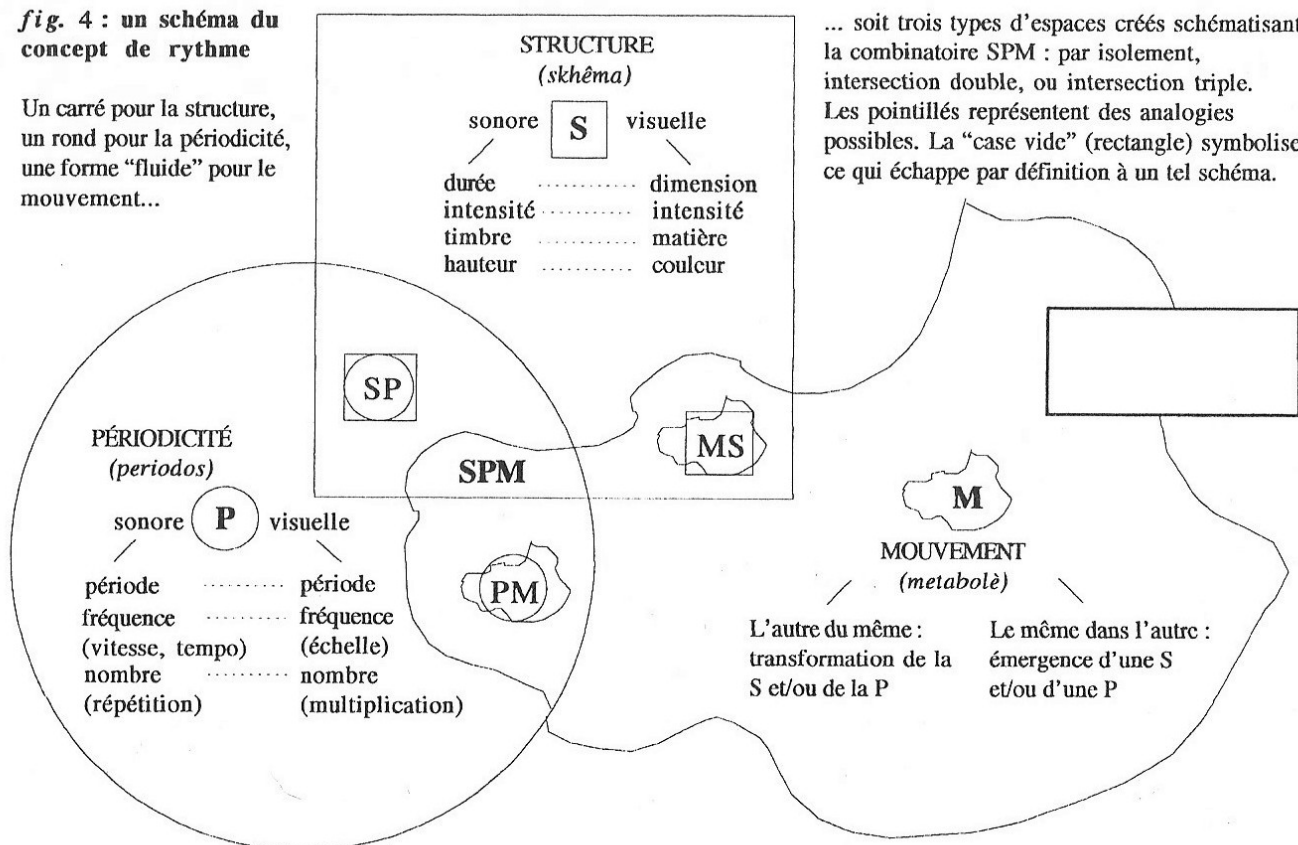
*fig.* 4 : un schéma du concept de rythme

Un carré pour la structure, un rond pour la périodicité, une forme "fluide" pour le mouvement...

STRUCTURE
*(skhêma)*

sonore S visuelle

durée ............ dimension
intensité ........... intensité
timbre ............ matière
hauteur ............ couleur

... soit trois types d'espaces créés schématisant la combinatoire SPM : par isolement, intersection double, ou intersection triple. Les pointillés représentent des analogies possibles. La "case vide" (rectangle) symbolise ce qui échappe par définition à un tel schéma.

SP

MS

SPM

PÉRIODICITÉ
*(periodos)*

sonore P visuelle

période ............ période
fréquence ............ fréquence
(vitesse, tempo) (échelle)
nombre ............ nombre
(répétition) (multiplication)

PM

M

MOUVEMENT
*(metabolè)*

L'autre du même : transformation de la S et/ou de la P

Le même dans l'autre : émergence d'une S et/ou d'une P